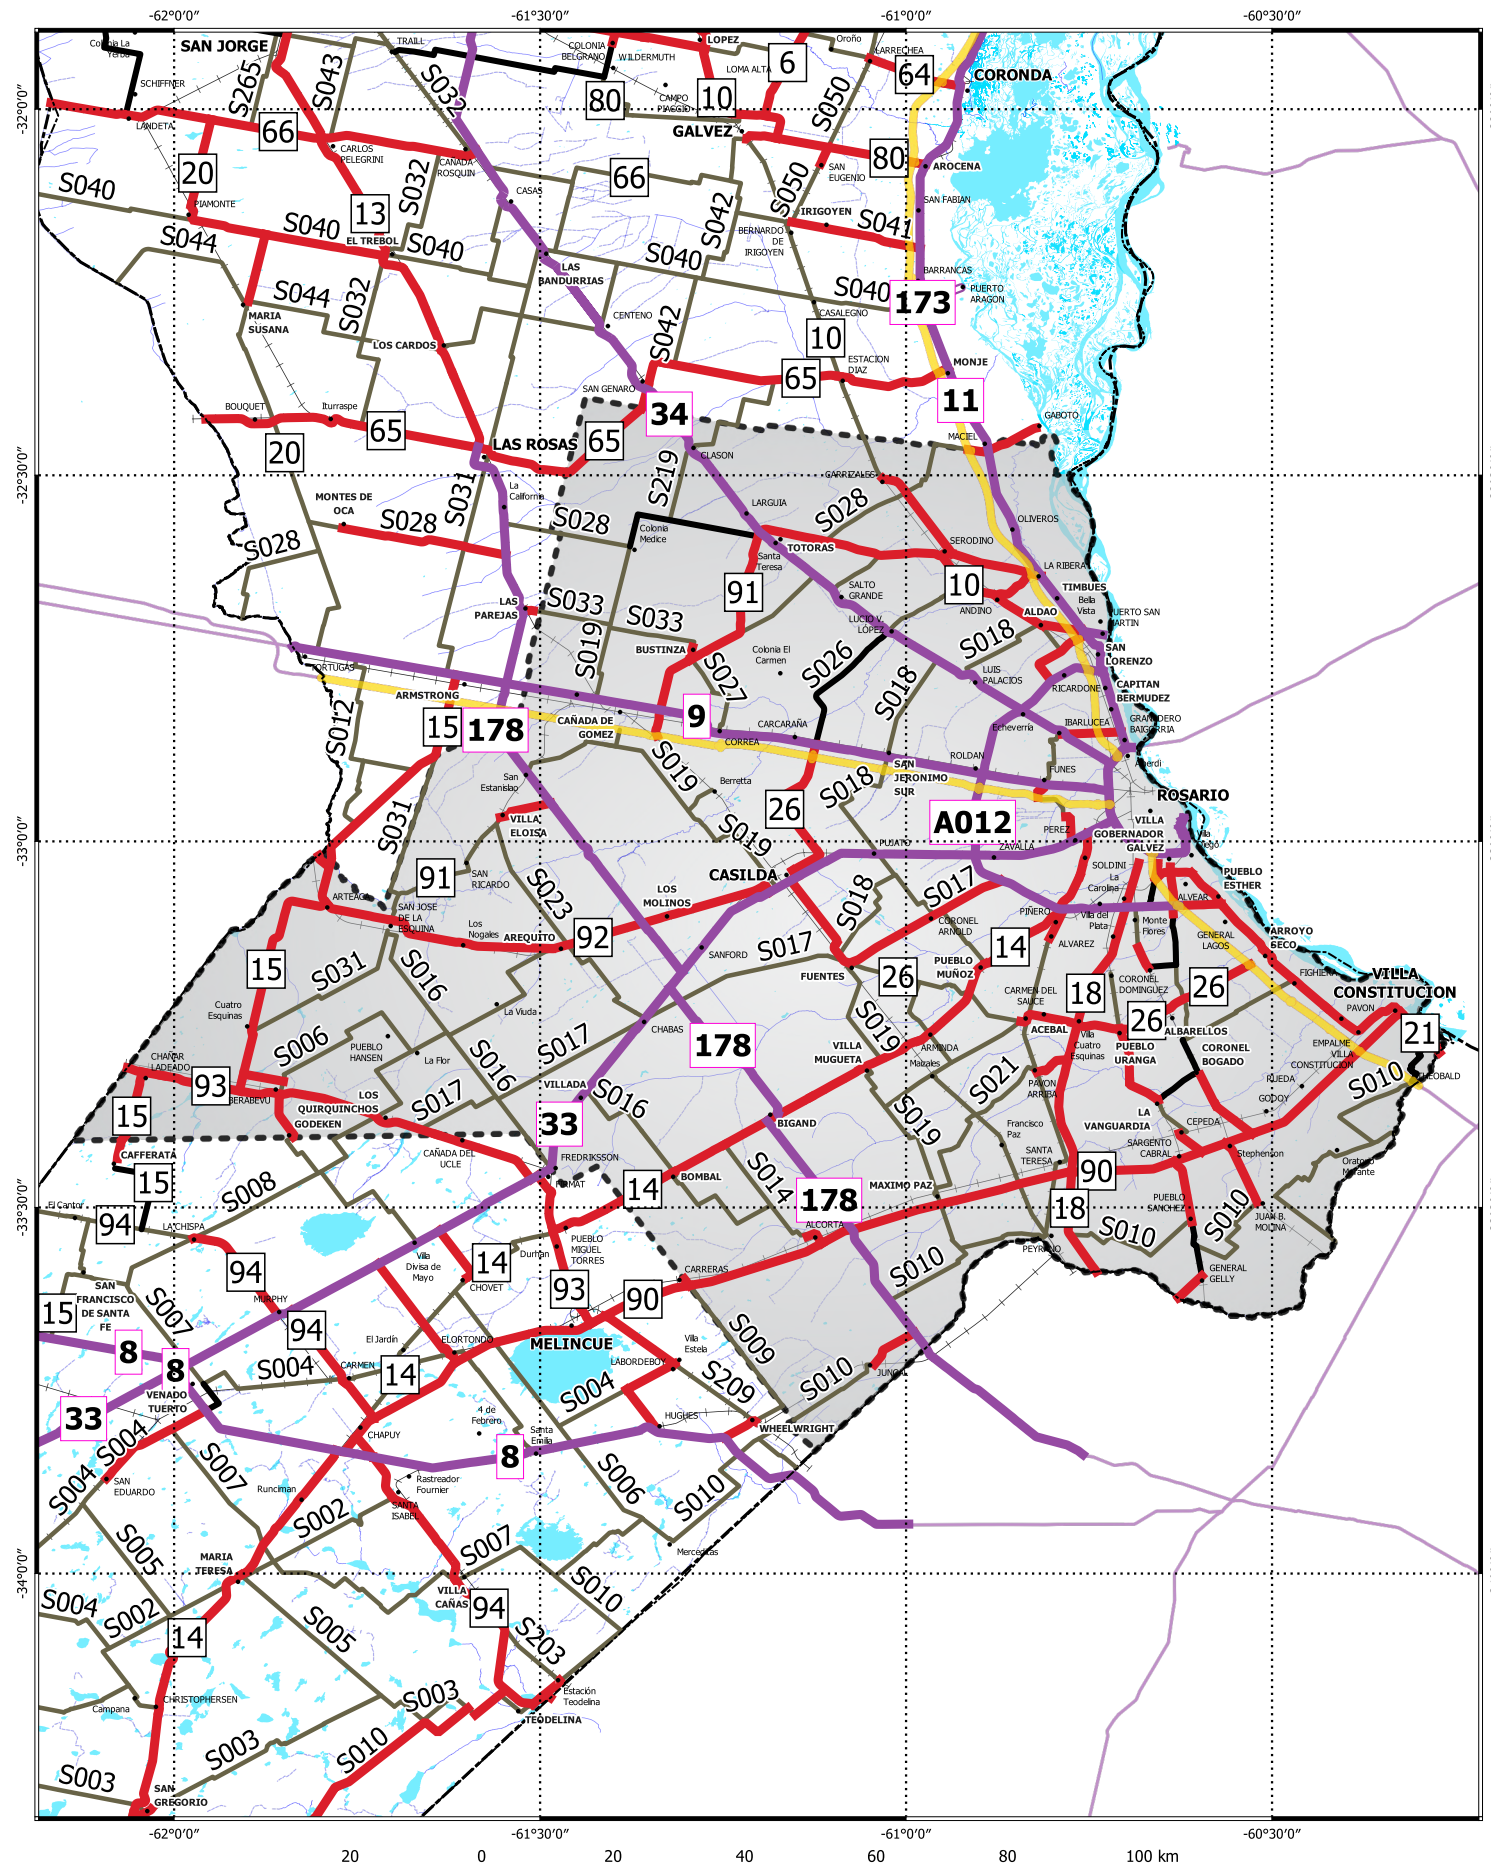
-62°0'0" -61°30'0" -61°0'0" -60°30'0"

-32°0'0" -32°30'0" -33°0'0" -33°30'0" -34°0'0"

Colonia La Yerba
SAN JORGE
TRAILL
COLONIA BELGRANO
WILDERMUTH
LOPEZ
Oroño
LARRECHEA
CORONDA
SCHIFFNER
S265
S043
S032
LOMA ALTA
6
64
80
CAMPO PIAGGIO
10
S050
LANDETA
66
CARLOS PELEGRINI
GALVEZ
80
AROCENA
20
CAÑADA ROSQUIN
66
SAN EUGENIO
S040
S032
CASAS
S050
SAN FABIAN
PIAMONTE
13
S042
IRIGOYEN
S041
S040
EL TREBOL
S040
BERNARDO DE IRIGOYEN
S044
LAS BANDURRIAS
S040
BARRANCAS
S044
S032
S040
173
PUERTO ARAGON
MARIA SUSANA
CENTENO
CASALEGNO
LOS CARDOS
S042
10
ESTACION DIAZ
MONJE
SAN GENARO
65
BOUQUET
Iturraspe
11
65
34
GABOTO
20
LAS ROSAS
65
CLASON
MACIEL
S031
La California
S219
CARRIZALES
MONTES DE OCA
LARGUIA
S028
S028
S028
Colonia Medici
TOTORAS
OLIVEROS
S028
SERODINO
Santa Teresa
LA RIBERA
91
10
TIMBUES
SALTO GRANDE
Bella Vista
PUERTO SAN MARTIN
LAS PAREJAS
S033
S033
ANDINO
ALDAO
S018
S019
LUCIO V. LOPEZ
SAN LORENZO
BUSTINZA
Colonia El Carmen
S026
LUIS PALACIOS
TORTUGAS
S027
S018
RICARDONE
CAPITAN BERMUDEZ
ARMSTRONG
S012
9
IBARLUCEA
GRANADERO BAIGORRIA
15
178
CAÑADA DE GOMEZ
CARCARAÑA
Echeverria
CORREA
ROLDAN
Alberdi
San Estanislao
S019
Berretta
S018
SAN JERONIMO SUR
FUNES
ROSARIO
VILLA ELOISA
S019
26
A012
VILLA GOBERNADOR GALVEZ
S031
PUJATO
PEREZ
ZAVALLA
Villa Diego
91
SAN RICARDO
S023
CASILDA
SOLDINI
PUEBLO ESTHER
LOS MOLINOS
La Carolina
ARTEAGA
S018
S017
ALVEAR
SAN JOSE DE LA ESQUINA
PIÑERO
Villa del Plata
Monte Flores
Los Nogales
AREQUITO
92
CORONEL ARNOLD
ARROYO SECO
S016
SANFORD
S017
PUEBLO MUÑOZ
14
ALVAREZ
GENERAL LAGOS
15
S031
FUENTES
26
CORONEL DOMINGUEZ
FIGHIERA
VILLA CONSTITUCION
Cuatro Esquinas
La Viuda
S019
CARMEN DEL SAUCE
18
26
S006
S017
S016
CHABAS
178
ACEBAL
26
PAVON
PUEBLO HANSEN
La Flor
VILLA MUGUETA
ARMINDA
Villa Cuatro Esquinas
PUEBLO URANGA
ALBARELLOS
EMPALME VILLA CONSTITUCION
21
CHAÑAR LADEADO
93
S017
S016
VILLADA
Maizales
S021
CORONEL BOGADO
RUEDA
S010
THEOBALD
15
BERABEVU
LOS QUIRQUINCHOS
33
PAVON ARRIBA
GODOY
GODEKEN
BIGAND
S019
LA VANGUARDIA
CEPEDA
CAÑADA DEL UCLE
FREDRIKSSON
Francisco Paz
SARGENTO CABRAL
Stephenson
Oratorio Morante
CAFFERATA
15
S008
14
S014
SANTA TERESA
90
HUGHES
BOMBAL
MAXIMO PAZ
PUEBLO SANCHEZ
El Cantor
94
178
18
S010
S010
JUAN B. MOLINA
LA CHISPA
PUEBLO MIGUEL TORRES
ALCORTA
94
Villa Divisa de Mayo
14
Durham
PEYRANO
GENERAL GELLY
SAN FRANCISCO DE SANTA FE
S007
MURPHY
CHOVET
93
CARRERAS
S010
15
94
90
S009
8
El Jardín
ELORTONDO
MELINCUE
Villa Estela
8
S004
CARMEN
14
LABORDEBOY
S209
S010
VENADO TUERTO
S004
JUNCAL
33
CHAPUY
4 de Febrero
HUGHES
WHEELWRIGHT
S004
Santa Emilia
8
S004
SAN EDUARDO
S007
Rastreador Fournier
S006
Runciman
S002
SANTA ISABEL
S010
S005
S007
Mercedes
MARIA TERESA
S010
S004
S002
VILLA CAÑAS
94
14
S005
S203
S003
CHRISTOPHERSEN
Estación Teodelina
Campana
TEODELINA
S003
S010
S003
SAN GREGORIO

20 0 20 40 60 80 100 km